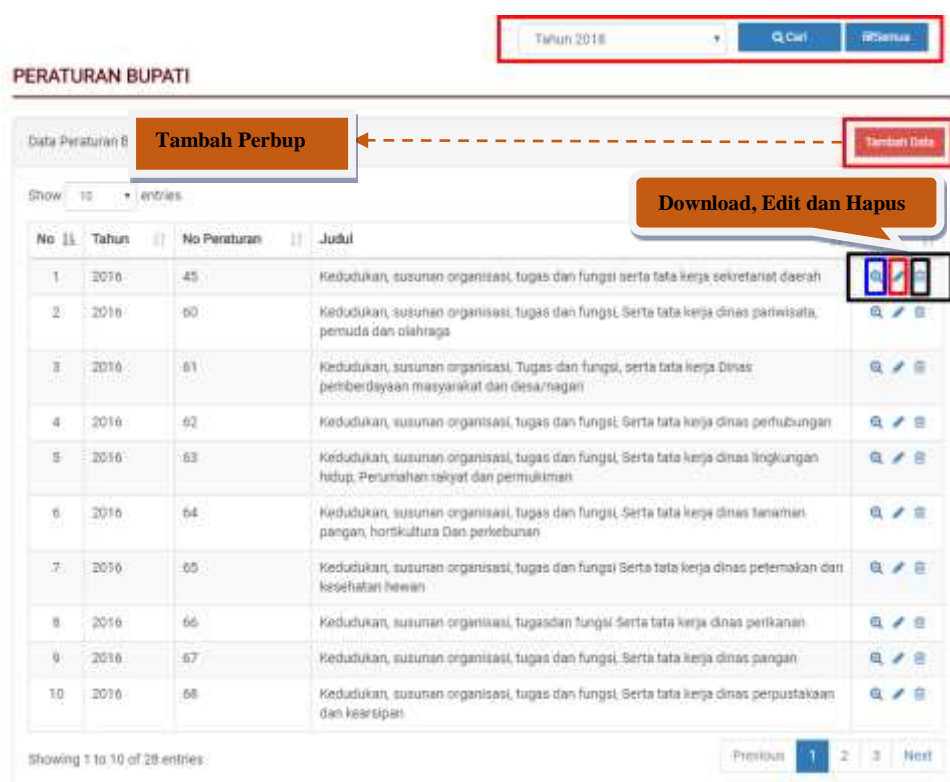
Tahun 2018 Cari Semua

PERATURAN BUPATI

Data Peraturan B

Tambah Perbup

Tambah Data

Show 10 entries

Download, Edit dan Hapus

| No | Tahun | No Peraturan | Judul | |
|---|---|---|---|---|
| 1 | 2016 | 45 | Kedudukan, susunan organisasi, tugas dan fungsi serta tata kerja sekretariat daerah | |
| 2 | 2016 | 60 | Kedudukan, susunan organisasi, tugas dan fungsi, Serta tata kerja dinas pariwisata, pemuda dan olahraga | |
| 3 | 2016 | 61 | Kedudukan, susunan organisasi, Tugas dan fungsi, serta tata kerja Dinas pemberdayaan masyarakat dan desa/nagari | |
| 4 | 2016 | 62 | Kedudukan, susunan organisasi, tugas dan fungsi, Serta tata kerja dinas perhubungan | |
| 5 | 2016 | 63 | Kedudukan, susunan organisasi, tugas dan fungsi, Serta tata kerja dinas lingkungan hidup, Perumahan rakyat dan permukiman | |
| 6 | 2016 | 64 | Kedudukan, susunan organisasi, tugas dan fungsi, Serta tata kerja dinas tanaman pangan, hortikultura Dan perkebunan | |
| 7 | 2016 | 65 | Kedudukan, susunan organisasi, tugas dan fungsi Serta tata kerja dinas peternakan dan kesehatan hewan | |
| 8 | 2016 | 66 | Kedudukan, susunan organisasi, tugasdan fungsi Serta tata kerja dinas perikanan | |
| 9 | 2016 | 67 | Kedudukan, susunan organisasi, tugas dan fungsi, Serta tata kerja dinas pangan | |
| 10 | 2016 | 68 | Kedudukan, susunan organisasi, tugas dan fungsi, Serta tata kerja dinas perpustakaan dan kearsipan | |

Showing 1 to 10 of 28 entries

Previous 1 2 3 Next